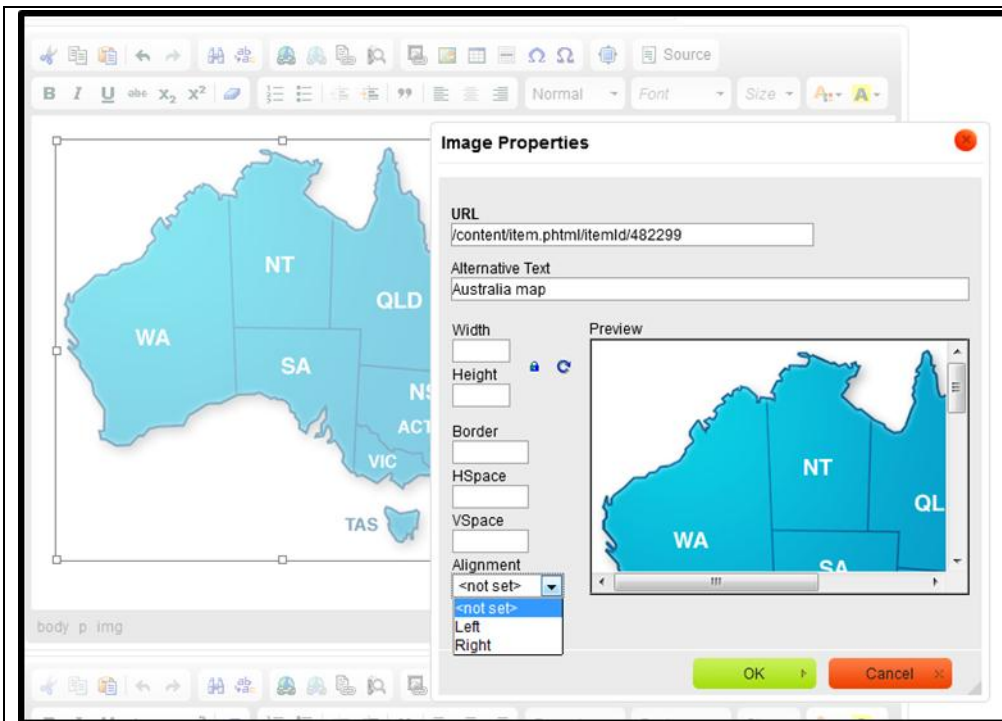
Source

B I U abc $X_2$ $X^2$

Normal

Font

Size

NT

QLD

WA

SA

NS

ACT

VIC

TAS

body p img

Image Properties

URL
/content/item.phtml/itemId/482299

Alternative Text
Australia map

Width

Height

Border

HSpace

VSpace

Alignment
<not set>

<not set>
Left
Right

Preview

NT

QL

WA

SA

OK

Cancel